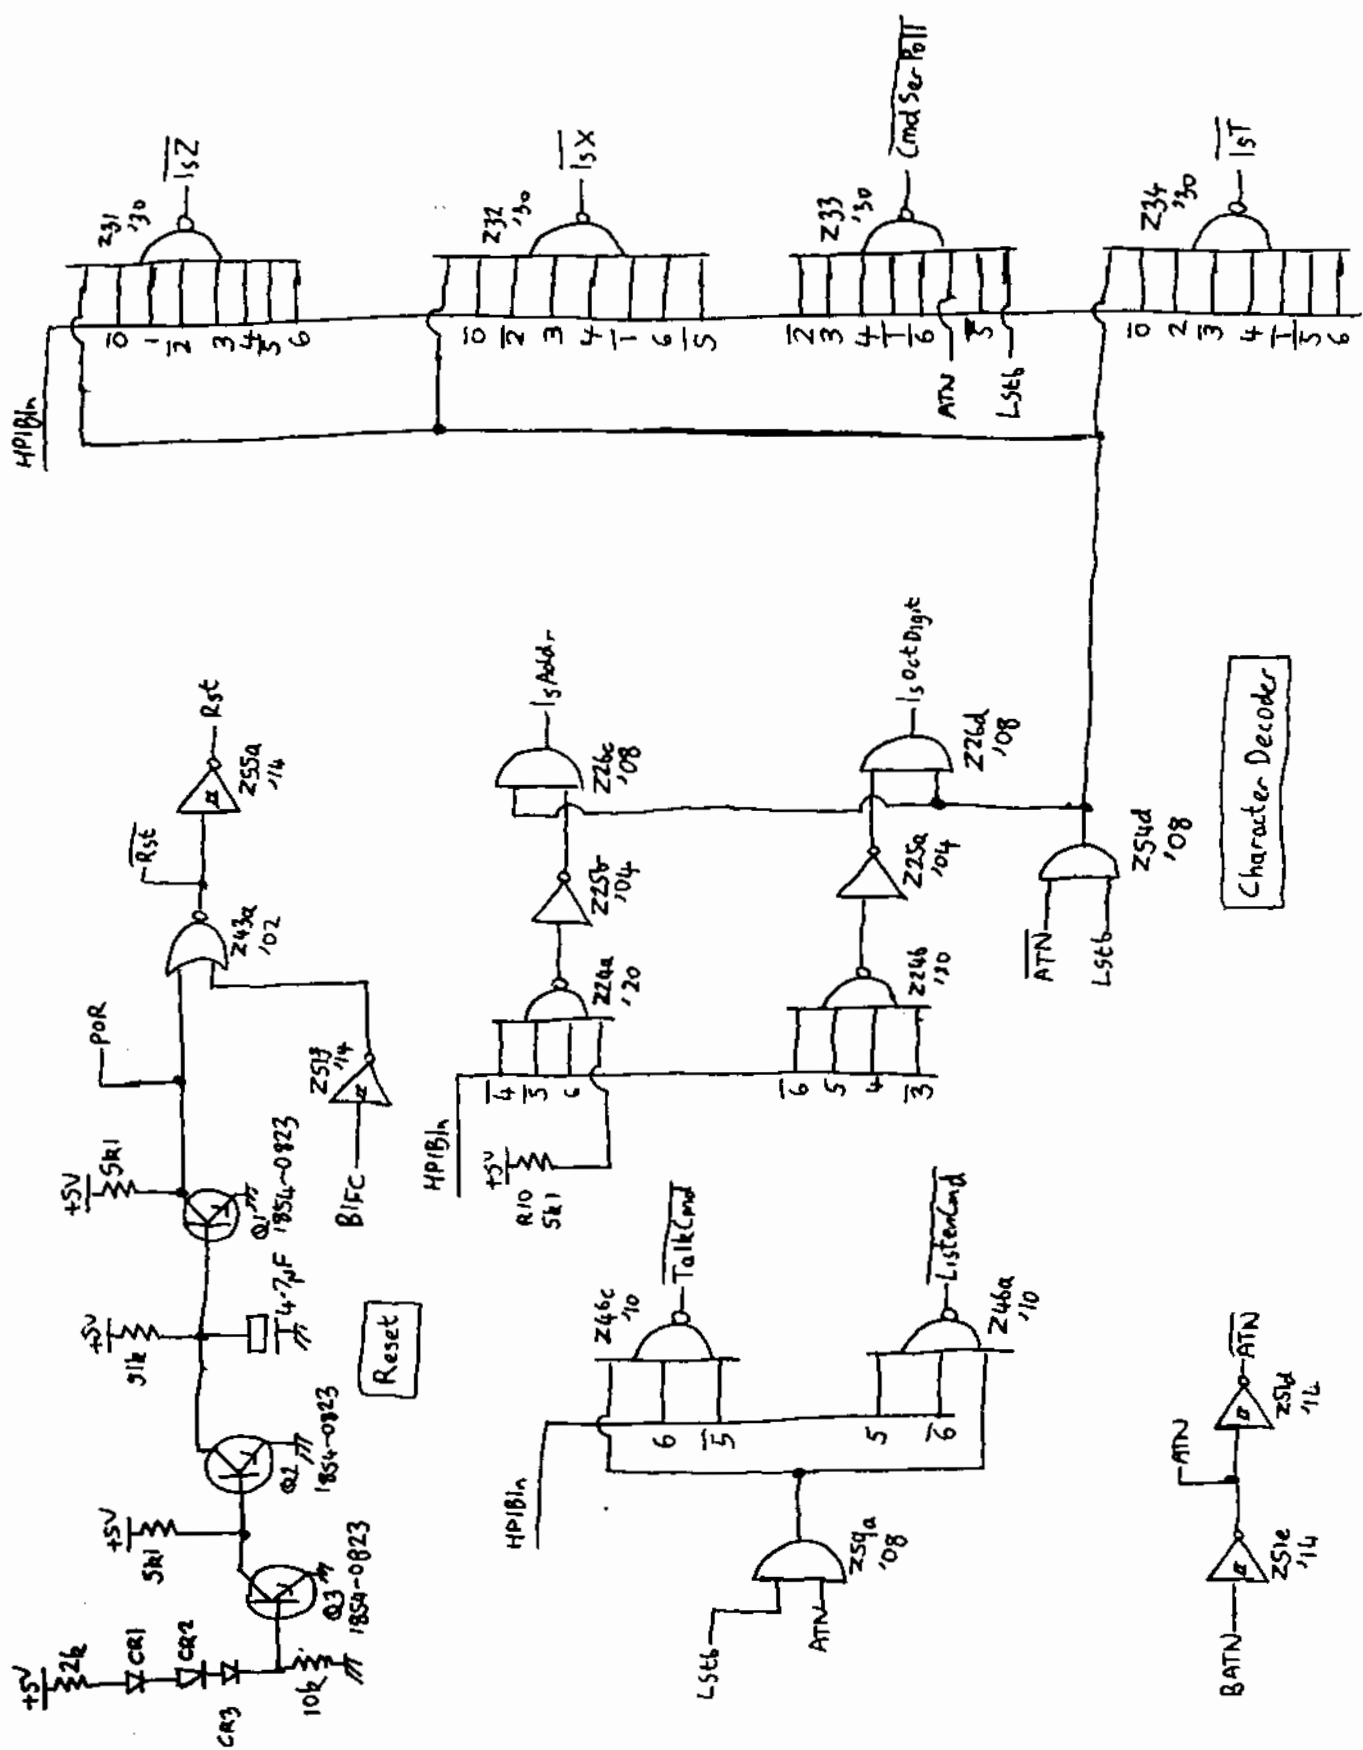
Z31 '30 $\overline{IsZ}$
$\overline{0}$ 1 $\overline{2}$ 3 4 $\overline{5}$ 6
Z32 '30 $\overline{IsX}$
$\overline{0}$ $\overline{2}$ 3 4 1 6 $\overline{5}$
Z33 '30 $\overline{CmdSerPoll}$
$\overline{2}$ 3 4 1 $\overline{6}$ $\overline{5}$
ATN
LStb
Z34 '30 $\overline{IsT}$
$\overline{0}$ 2 $\overline{3}$ 4 1 $\overline{5}$ 6
$\overline{HPIBIn}$

Rst
Z55a '14
$\overline{Rst}$
Z43a '02
POR
Z51f '14
BIFC
+5V 5k1
Q1 1854-0823
+5V 91k
4.7µF
Reset
Q2 1854-0823
+5V 5k1
Q3 1854-0823
+5V 2k CR1 CR2 CR3
10k

IsAddr
Z26c '08
Z25b '04
Z24a '20
$\overline{4}$ $\overline{5}$ 6
$\overline{HPIBIn}$
+5V R10 5k1
IsOctDigit
Z26d '08
Z25a '04
Z24b '20
$\overline{6}$ 5 4 $\overline{3}$
Z54d '08
$\overline{ATN}$
LStb
Character Decoder

Z46c '10 $\overline{TalkCmd}$
6 $\overline{5}$
Z46a '10 $\overline{ListenCmd}$
5 $\overline{6}$
HPIBIn
Z59a '08
LStb
ATN

$\overline{ATN}$
Z51d '14
ATN
Z51e '14
BATN